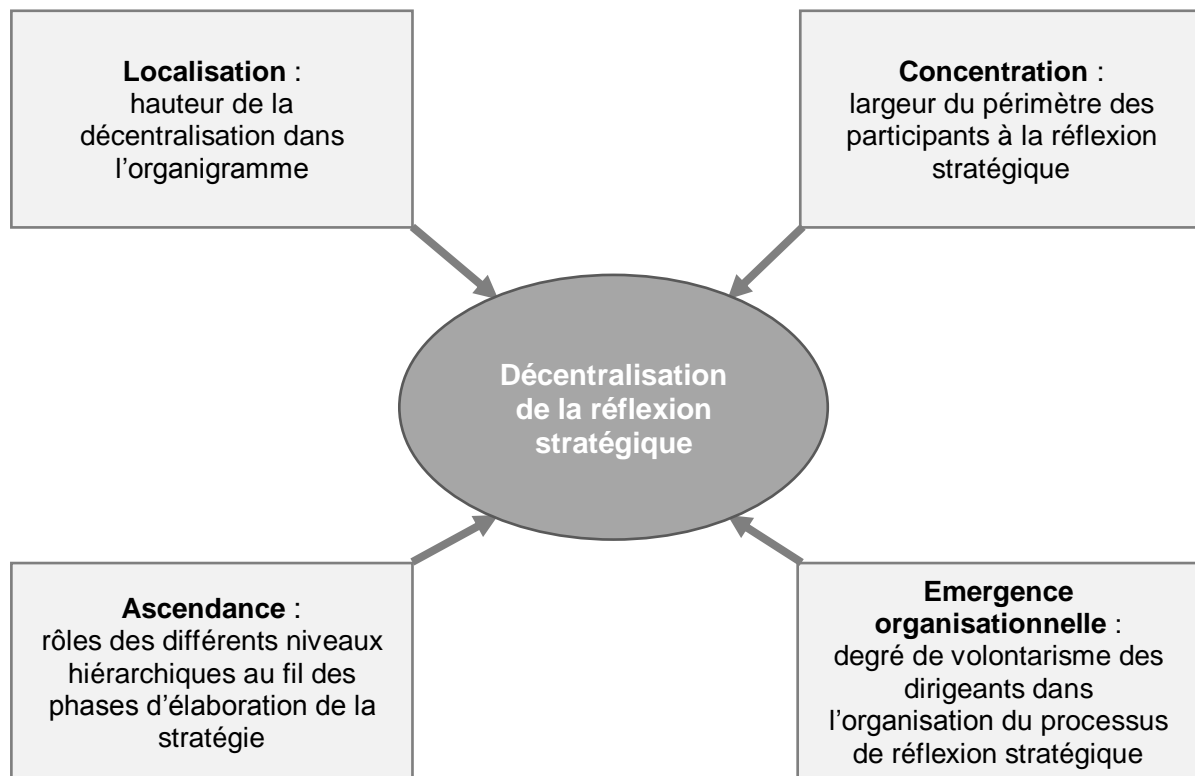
**Localisation** : hauteur de la décentralisation dans l'organigramme

**Concentration** : largeur du périmètre des participants à la réflexion stratégique

**Décentralisation de la réflexion stratégique**

**Ascendance** : rôles des différents niveaux hiérarchiques au fil des phases d'élaboration de la stratégie

**Emergence organisationnelle** : degré de volontarisme des dirigeants dans l'organisation du processus de réflexion stratégique